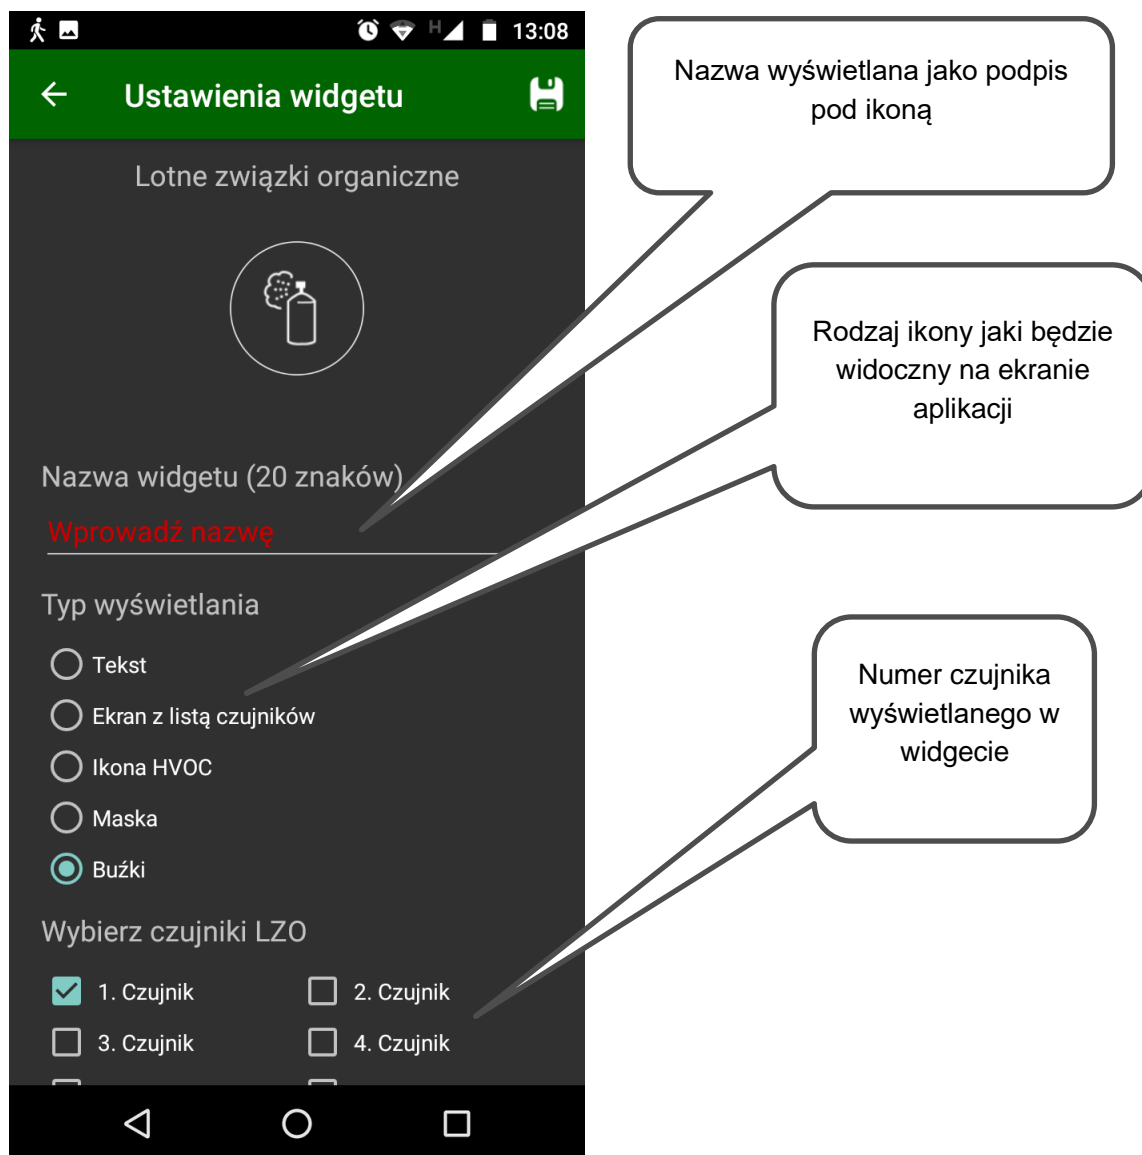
13:08

Ustawienia widgetu

Lotne związki organiczne

Nazwa widgetu (20 znaków)

Wprowadź nazwę

Typ wyświetlania

Tekst

Ekran z listą czujników

Ikona HVOC

Maska

Buźki

Wybierz czujniki LZO

1. Czujnik

2. Czujnik

3. Czujnik

4. Czujnik

Nazwa wyświetlana jako podpis pod ikoną

Rodzaj ikony jaki będzie widoczny na ekranie aplikacji

Numer czujnika wyświetlanego w widgecie